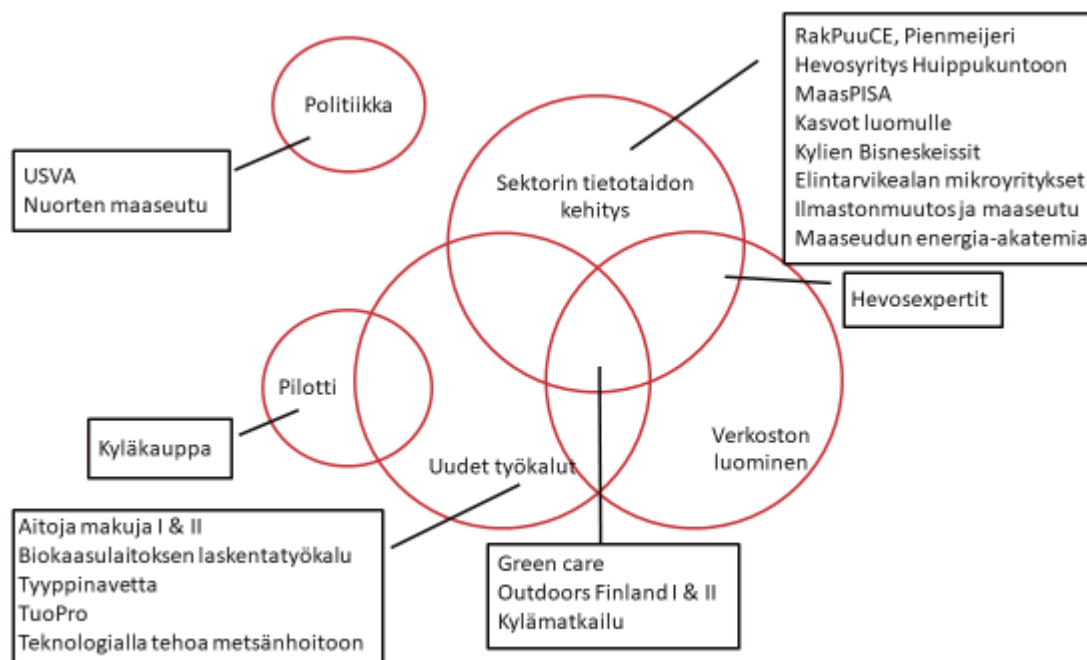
Politiikka

USVA
Nuorten maaseutu

RakPuuCE, Pienmeijeri
Hevosyritys Huippukuntoon
MaasPISA
Kasvot luomulle
Kylien Bisneskeissit
Elintarvikealan mikroyritykset
Ilmastonmuutos ja maaseutu
Maaseudun energia-akatemia

Sektorin tietotaidon kehitys

Hevosexpertit

Pilotti

Kyläkauppa

Verkoston luominen

Uudet työkalut

Aitoja makuja I & II
Biokaasulaitoksen laskentatyökalu
Tyyppinavetta
TuoPro
Teknologialla tehoa metsänhoitoon

Green care
Outdoors Finland I & II
Kylämatkailu